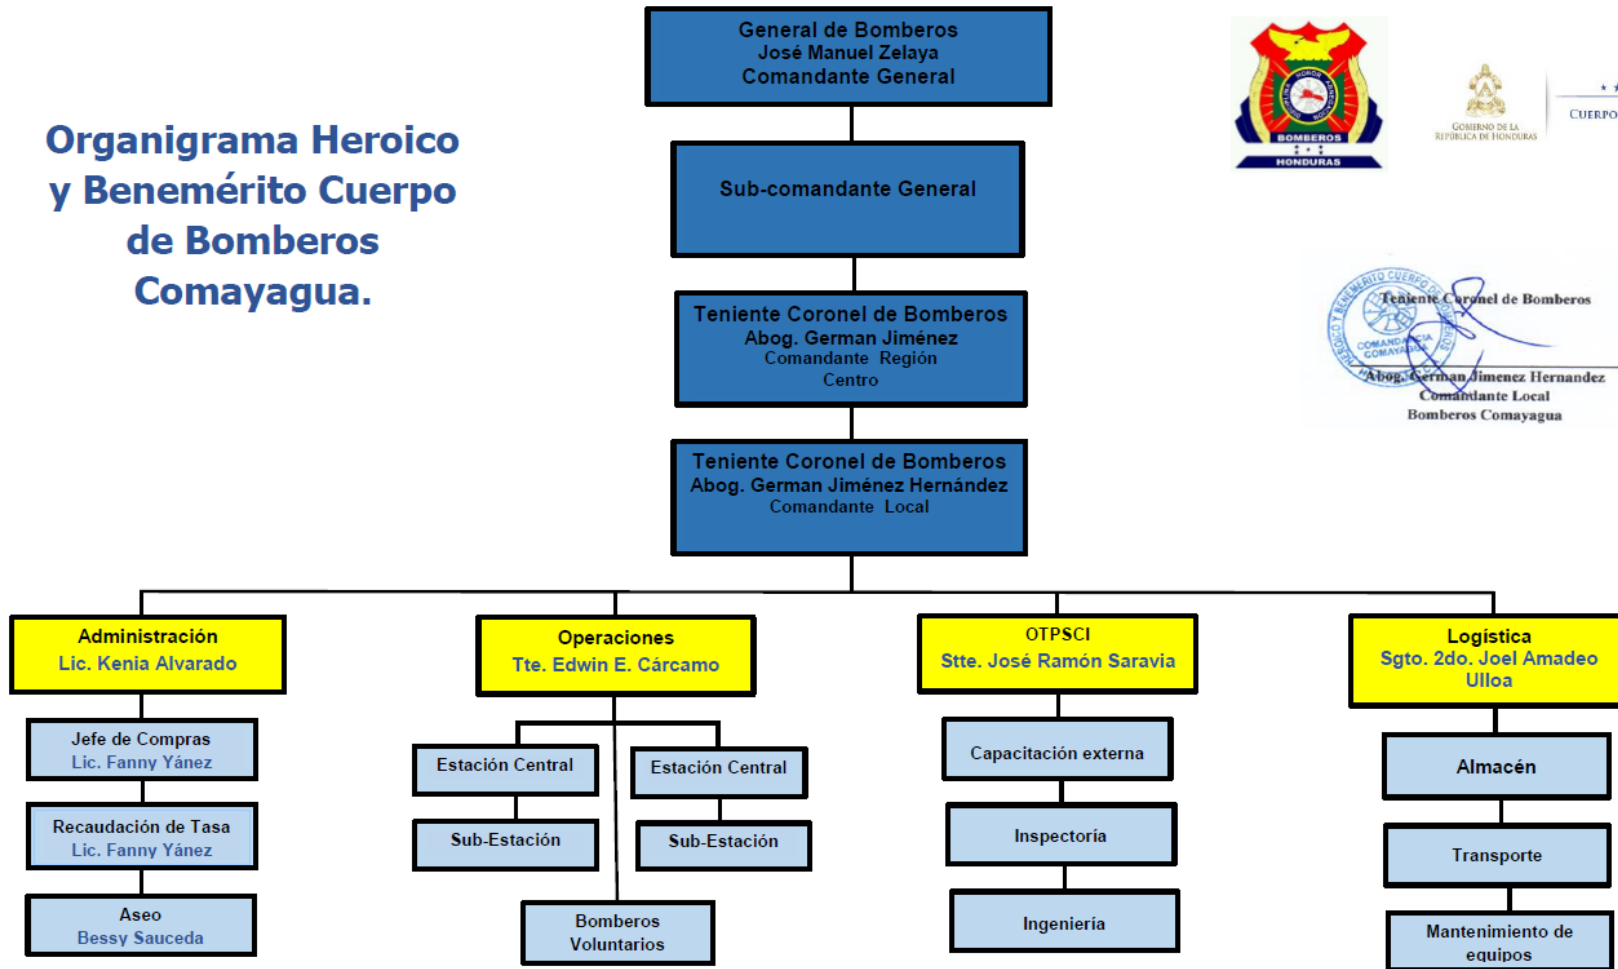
Organigrama Heroico y Benemérito Cuerpo de Bomberos Comayagua.

General de Bomberos
José Manuel Zelaya
Comandante General

BOMBEROS
HONDURAS

GOBIERNO DE LA REPÚBLICA DE HONDURAS

CUERPO

Sub-comandante General

Teniente Coronel de Bomberos
Abog. German Jiménez
Comandante Región Centro

Teniente Coronel de Bomberos
Abog. German Jimenez Hernandez
Comandante Local
Bomberos Comayagua

Teniente Coronel de Bomberos
Abog. German Jiménez Hernández
Comandante Local

Administración
Lic. Kenia Alvarado

Operaciones
Tte. Edwin E. Cárcamo

OTPSCI
Stte. José Ramón Saravia

Logística
Sgto. 2do. Joel Amadeo Ulloa

Jefe de Compras
Lic. Fanny Yánez

Recaudación de Tasa
Lic. Fanny Yánez

Aseo
Bessy Sauceda

Estación Central

Sub-Estación

Estación Central

Sub-Estación

Bomberos Voluntarios

Capacitación externa

Inspectoría

Ingeniería

Almacén

Transporte

Mantenimiento de equipos